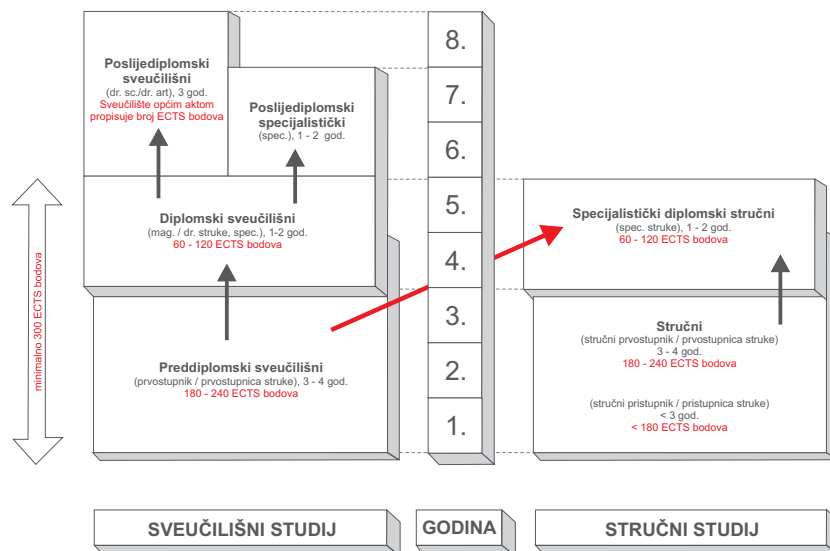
Poslijediplomski sveučilišni
(dr. sc./dr. art), 3 god.
Sveučilište općim aktom propisuje broj ECTS bodova

Poslijediplomski specijalistički
(spec.), 1 - 2 god.

Diplomski sveučilišni
(mag. / dr. struke, spec.), 1-2 god.
60 - 120 ECTS bodova

Preddiplomski sveučilišni
(prvostupnik / prvostupnica struke), 3 - 4 god.
180 - 240 ECTS bodova

minimalno 300 ECTS bodova

8.
7.
6.
5.
4.
3.
2.
1.

Specijalistički diplomski stručni
(spec. struke), 1 - 2 god.
60 - 120 ECTS bodova

Stručni
(stručni prvostupnik / prvostupnica struke)
3 - 4 god.
180 - 240 ECTS bodova

(stručni pristupnik / pristupnica struke)
< 3 god.
< 180 ECTS bodova

SVEUČILIŠNI STUDIJ

GODINA

STRUČNI STUDIJ